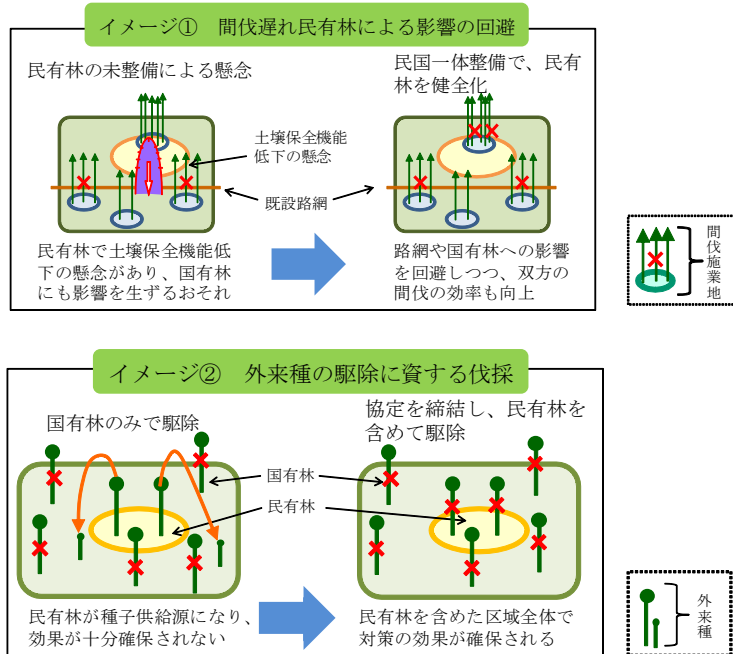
イメージ①　間伐遅れ民有林による影響の回避

民有林の未整備による懸念

民国一体整備で、民有林を健全化

土壌保全機能低下の懸念

既設路網

民有林で土壌保全機能低下の懸念があり、国有林にも影響を生ずるおそれ

路網や国有林への影響を回避しつつ、双方の間伐の効率も向上

間伐施業地

イメージ②　外来種の駆除に資する伐採

国有林のみで駆除

協定を締結し、民有林を含めて駆除

国有林

民有林

民有林が種子供給源になり、効果が十分確保されない

民有林を含めた区域全体で対策の効果が確保される

外来種